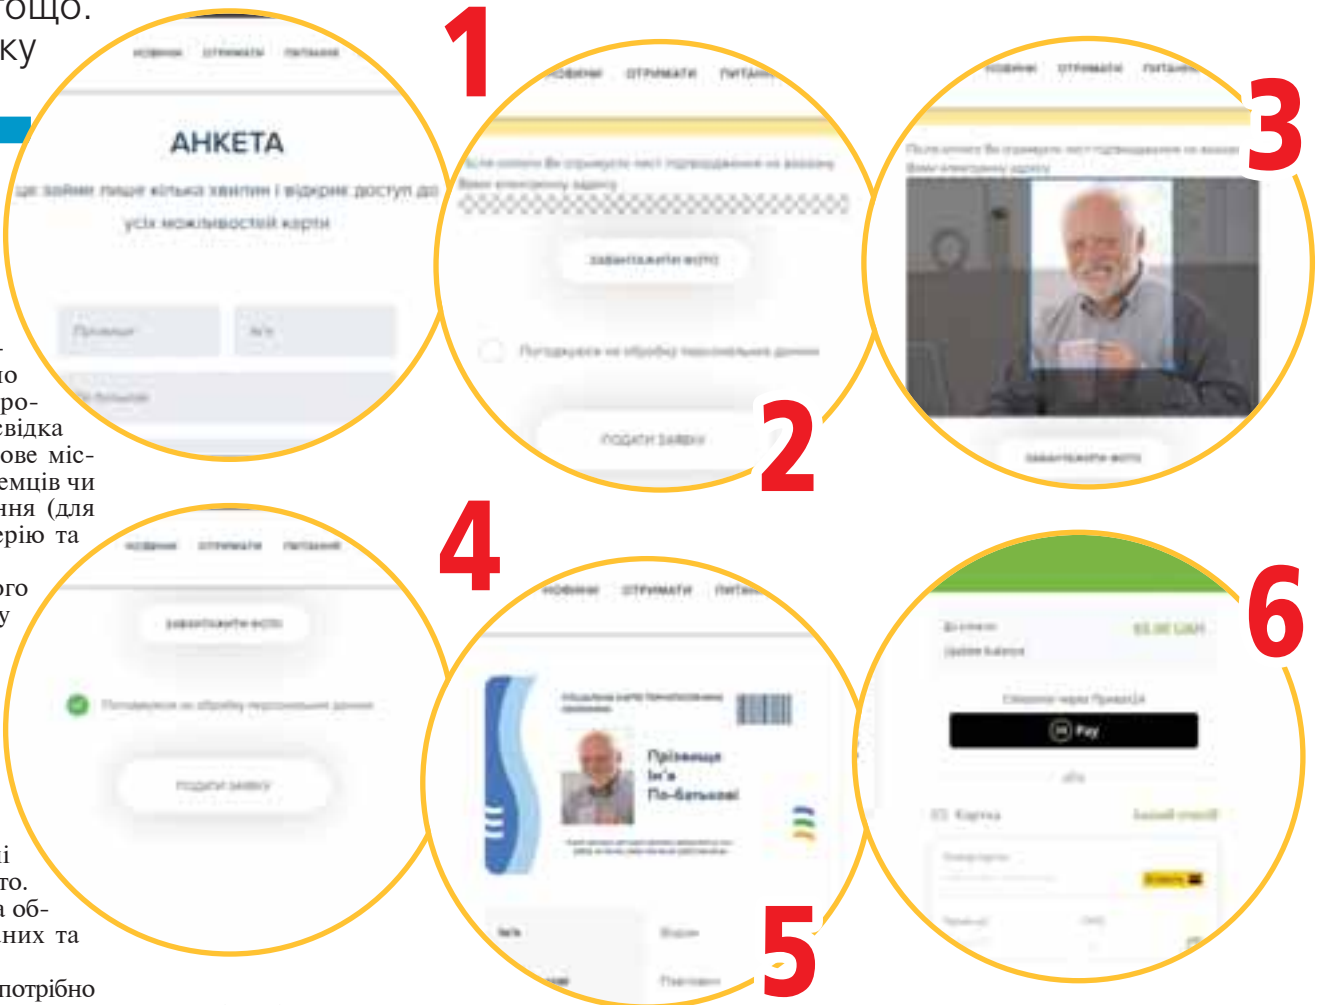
тощо.
ку

НОВИНИ ОТРИМАТИ ПИТАННЯ

АНКЕТА

це займе лише кілька хвилин і відкриє доступ до усіх можливостей карти

Прізвище Ім'я

По батькові

1

НОВИНИ ОТРИМАТИ ПИТАННЯ

Після оплати Ви отримаєте лист підтвердження на вказану Вами електронну адресу

ЗАВАНТАЖИТИ ФОТО

Погоджуюся на обробку персональних даних

ПОДАТИ ЗАЯВКУ

2

НОВИНИ ОТРИМАТИ ПИТАННЯ

Після оплати Ви отримаєте лист підтвердження на вказану Вами електронну адресу

ЗАВАНТАЖИТИ ФОТО

3

но
про-
свідка
ове міс-
емців чи
ння (для
ерію та
ого
у

НОВИНИ ОТРИМАТИ ПИТАННЯ

ЗАВАНТАЖИТИ ФОТО

Погоджуюся на обробку персональних даних

ПОДАТИ ЗАЯВКУ

4

НОВИНИ ОТРИМАТИ ПИТАННЯ

Прізвище
Ім'я
По-батькові

Ім'я

5

До сплати
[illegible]

Pay

Картка

6

і
то.
а об-
них та
потрібно